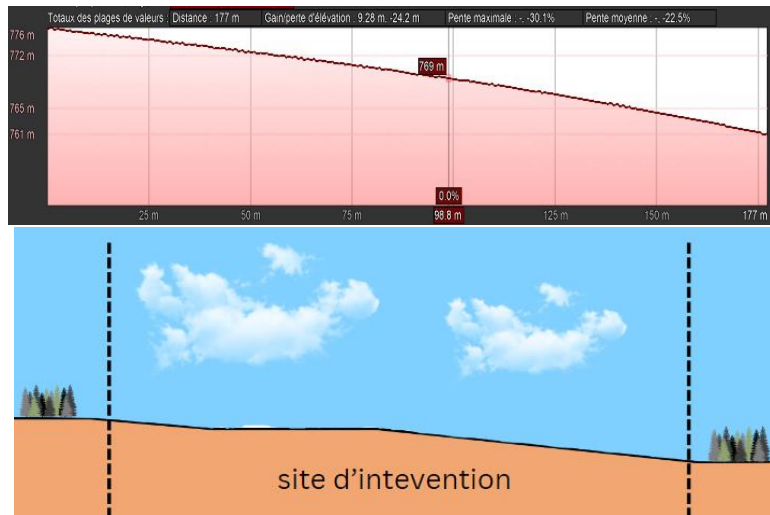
Totaux des plages de valeurs : Distance : 177 m | Gain/perte d'élévation : 9.28 m, -24.2 m | Pente maximale : -, -30.1% | Pente moyenne : -, -22.5%

776 m
772 m
765 m
761 m

769 m

0.0%

25 m
50 m
75 m
98.8 m
125 m
150 m
177 m

site d'intevention